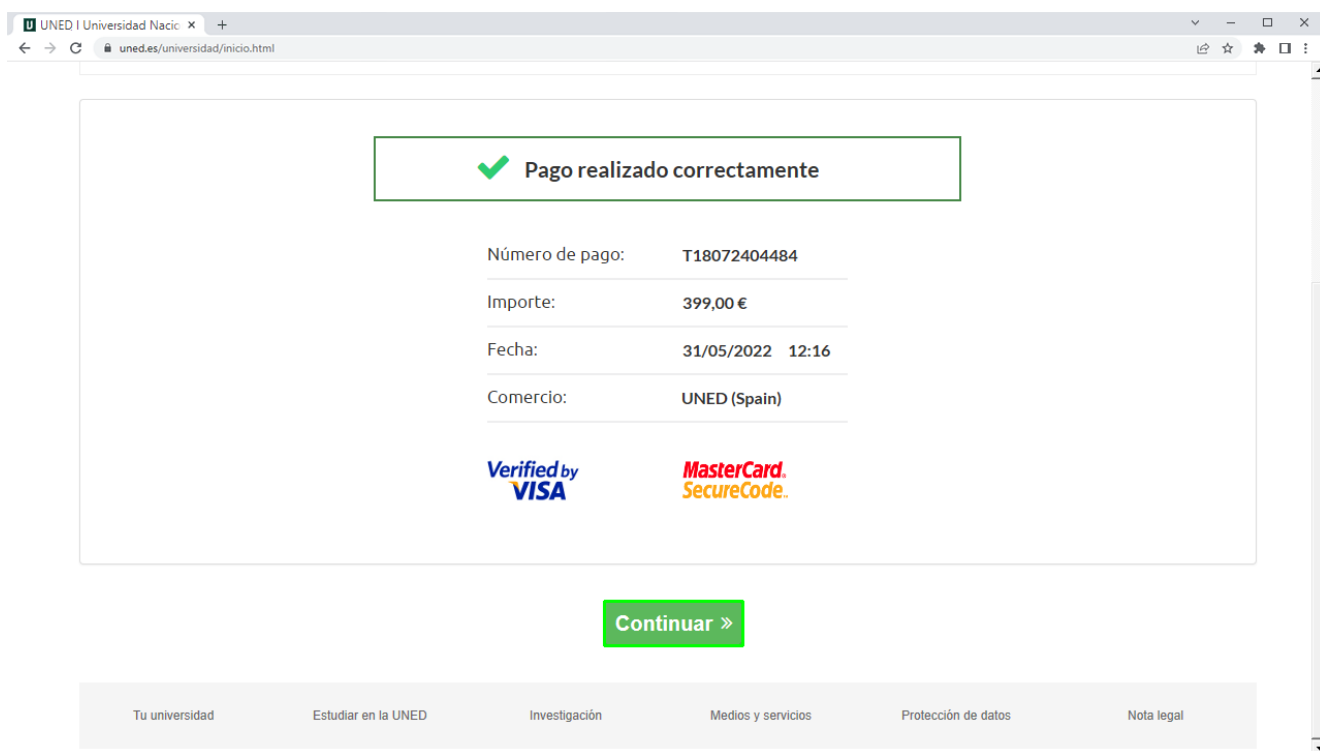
UNED I Universidad Nacio ×
+
uned.es/universidad/inicio.html

Pago realizado correctamente

| Número de pago: | T18072404484 |
|---|---|
| Importe: | 399,00 € |
| Fecha: | 31/05/2022 12:16 |
| Comercio: | UNED (Spain) |

Verified by VISA
MasterCard. SecureCode.

Continuar »

Tu universidad
Estudiar en la UNED
Investigación
Medios y servicios
Protección de datos
Nota legal